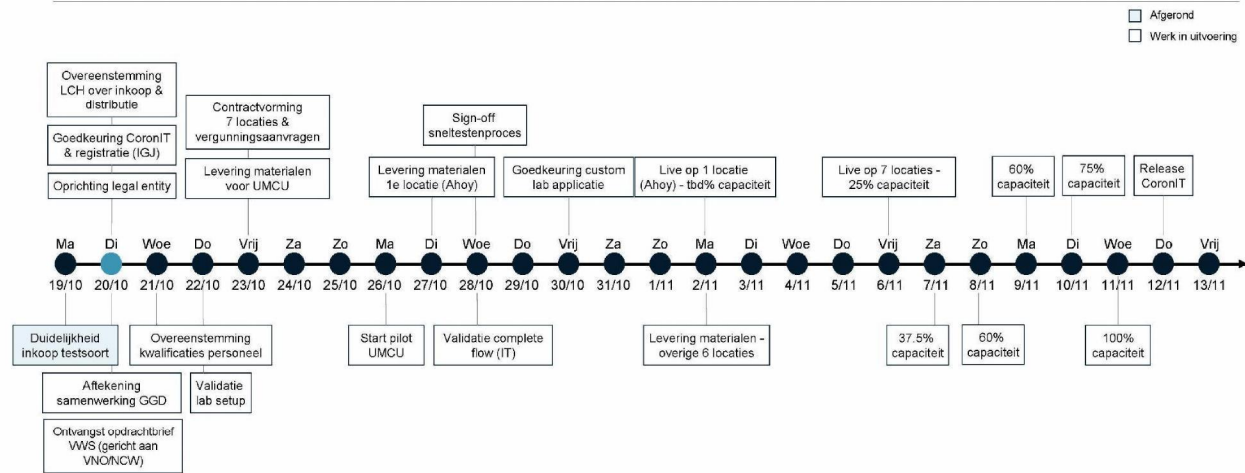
Afgerond
Werk in uitvoering

Overeenstemming LCH over inkoop & distributie

Goedkeuring CoronIT & registratie (IGJ)

Oprichting legal entity

Contractvorming 7 locaties & vergunningsaanvragen

Levering materialen voor UMCU

Sign-off sneltestenproces

Levering materialen 1e locatie (Ahoy)

Goedkeuring custom lab applicatie

Live op 1 locatie (Ahoy) - tbd% capaciteit

Live op 7 locaties - 25% capaciteit

60% capaciteit

75% capaciteit

Release CoronIT

Ma 19/10
Di 20/10
Woe 21/10
Do 22/10
Vrij 23/10
Za 24/10
Zo 25/10
Ma 26/10
Di 27/10
Woe 28/10
Do 29/10
Vrij 30/10
Za 31/10
Zo 1/11
Ma 2/11
Di 3/11
Woe 4/11
Do 5/11
Vrij 6/11
Za 7/11
Zo 8/11
Ma 9/11
Di 10/11
Woe 11/11
Do 12/11
Vrij 13/11

Duidelijkheid inkoop testsoort

Aftekening samenwerking GGD

Ontvangst opdrachtbrief VWS (gericht aan VNO/NCW)

Overeenstemming kwalificaties personeel

Validatie lab setup

Start pilot UMCU

Validatie complete flow (IT)

Levering materialen - overige 6 locaties

37.5% capaciteit

60% capaciteit

100% capaciteit